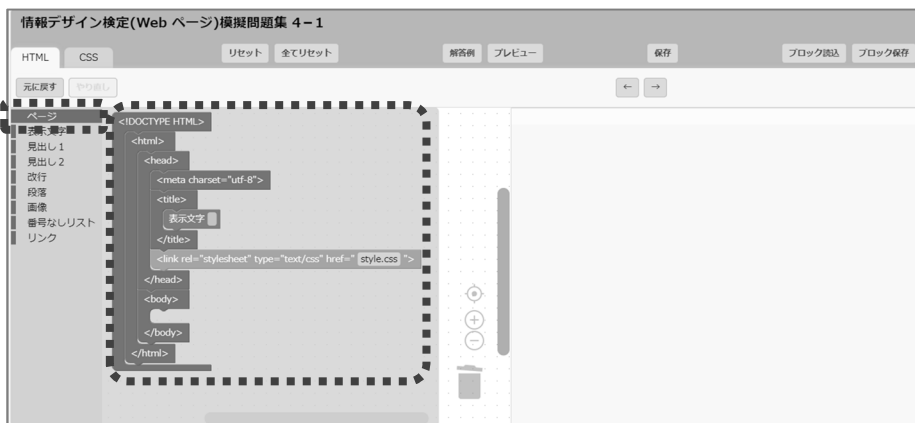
情報デザイン検定(Web ページ)模擬問題集 4－1

HTML CSS

リセット 全てリセット

解答例 プレビュー

保存

ブロック読込 ブロック保存

元に戻す やり直し

← →

ページ
表示文字
見出し１
見出し２
改行
段落
画像
番号なしリスト
リンク

<!DOCTYPE HTML>
<html>
<head>
<meta charset="utf-8">
<title>
表示文字
</title>
<link rel="stylesheet" type="text/css" href=" style.css ">
</head>
<body>
</body>
</html>